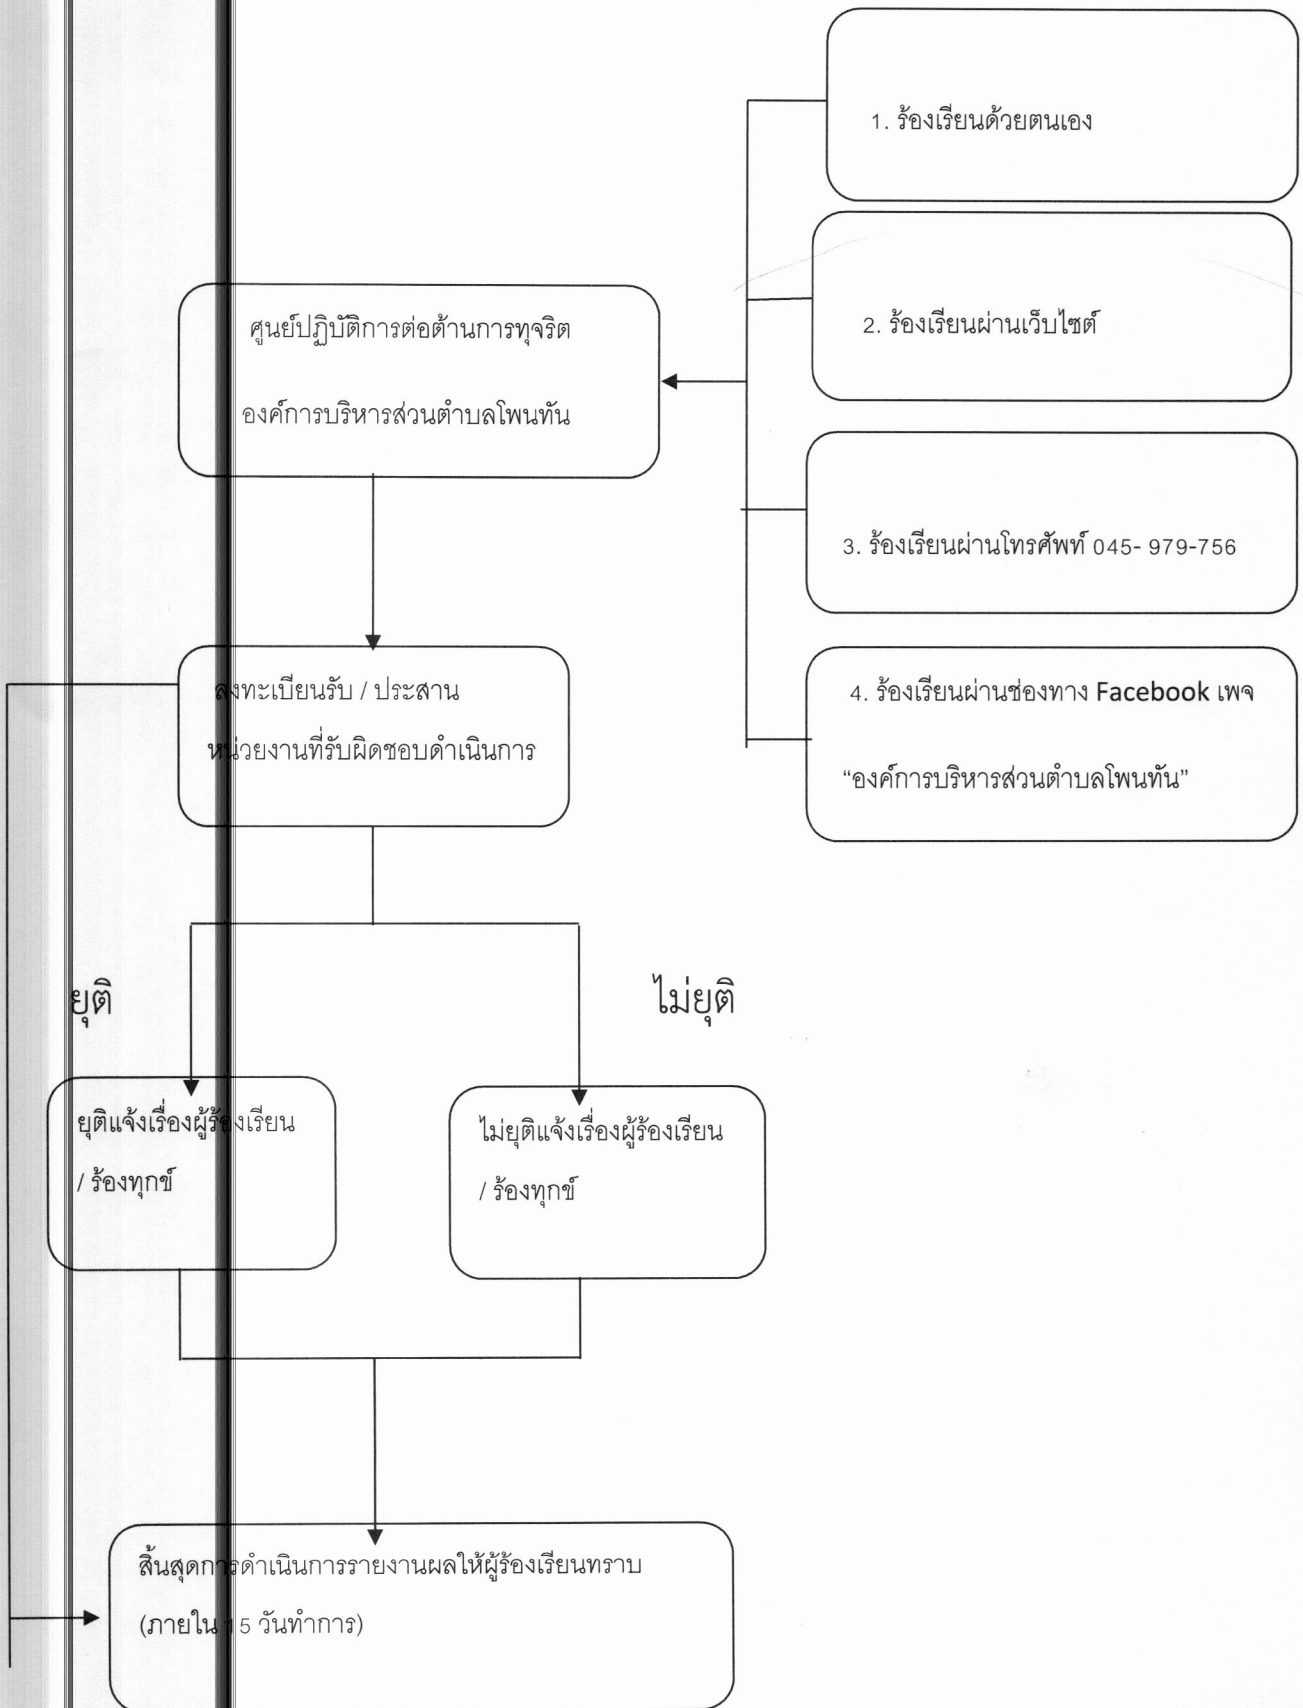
1. ร้องเรียนด้วยตนเอง

2. ร้องเรียนผ่านเว็บไซต์

3. ร้องเรียนผ่านโทรศัพท์ 045- 979-756

4. ร้องเรียนผ่านช่องทาง Facebook เพจ “องค์การบริหารส่วนตำบลโพนทัน”

ศูนย์ปฏิบัติการต่อต้านการทุจริต องค์การบริหารส่วนตำบลโพนทัน

ลงทะเบียนรับ / ประสาน หน่วยงานที่รับผิดชอบดำเนินการ

ยุติ

ไม่ยุติ

ยุติแจ้งเรื่องผู้ร้องเรียน / ร้องทุกข์

ไม่ยุติแจ้งเรื่องผู้ร้องเรียน / ร้องทุกข์

สิ้นสุดการดำเนินการรายงานผลให้ผู้ร้องเรียนทราบ (ภายใน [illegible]5 วันทำการ)